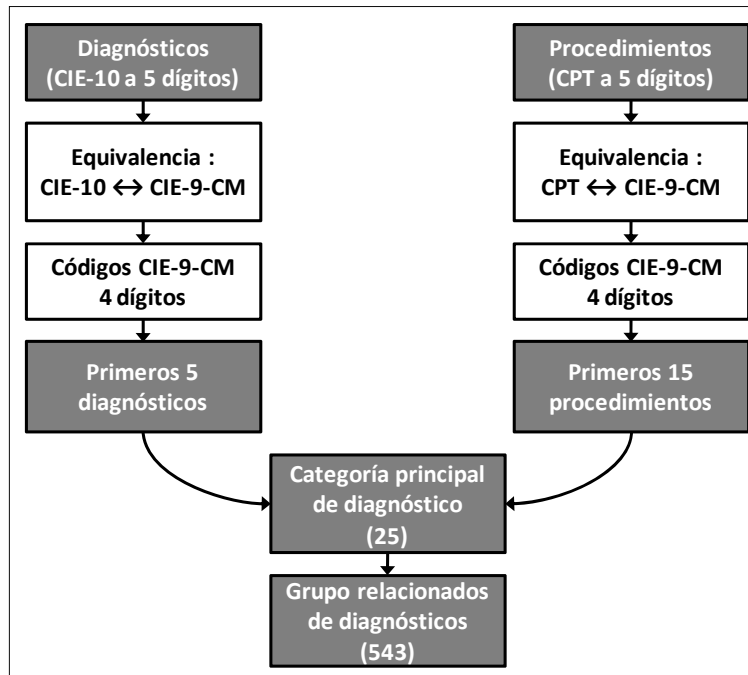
Diagnósticos
(CIE-10 a 5 dígitos)

Equivalencia :
CIE-10 $\leftrightarrow$ CIE-9-CM

Códigos CIE-9-CM
4 dígitos

Primeros 5
diagnósticos

Procedimientos
(CPT a 5 dígitos)

Equivalencia :
CPT $\leftrightarrow$ CIE-9-CM

Códigos CIE-9-CM
4 dígitos

Primeros 15
procedimientos

Categoría principal
de diagnóstico
(25)

Grupo relacionados
de diagnósticos
(543)